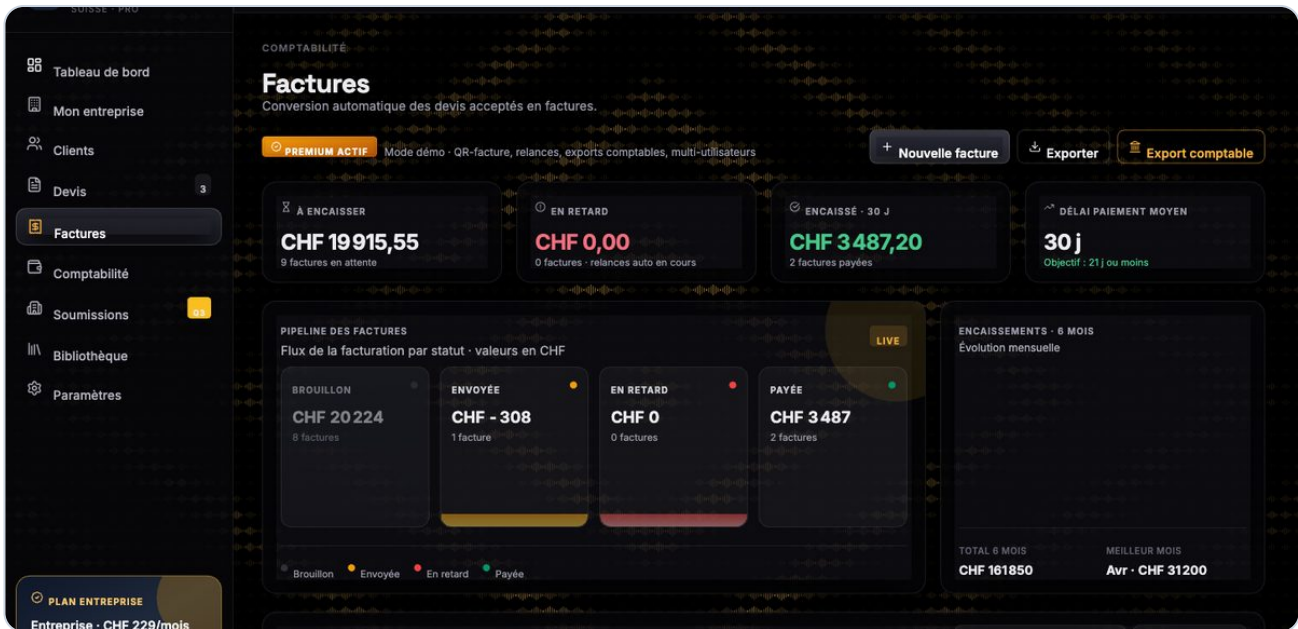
SUISSE · PRO

Tableau de bord
Mon entreprise
Clients
Devis 3
Factures
Comptabilité
Soumissions
Bibliothèque
Paramètres

PLAN ENTREPRISE
Entreprise · CHF 229/mois

COMPTABILITÉ
Factures
Conversion automatique des devis acceptés en factures.

PREMIUM ACTIF Mode démo · QR-facture, relances, exports comptables, multi-utilisateurs

+ Nouvelle facture
Exporter
Export comptable

À ENCAISSER
CHF 19 915,55
9 factures en attente

EN RETARD
CHF 0,00
0 factures · relances auto en cours

ENCAISSÉ · 30 J
CHF 3 487,20
2 factures payées

DÉLAI PAIEMENT MOYEN
30 j
Objectif : 21 j ou moins

PIPELINE DES FACTURES
Flux de la facturation par statut · valeurs en CHF
LIVE

BROUILLON
CHF 20 224
8 factures

ENVOYÉE
CHF - 308
1 facture

EN RETARD
CHF 0
0 factures

PAYÉE
CHF 3 487
2 factures

Brouillon Envoyée En retard Payée

ENCAISSEMENTS · 6 MOIS
Évolution mensuelle

TOTAL 6 MOIS
CHF 161850

MEILLEUR MOIS
Avr · CHF 31200